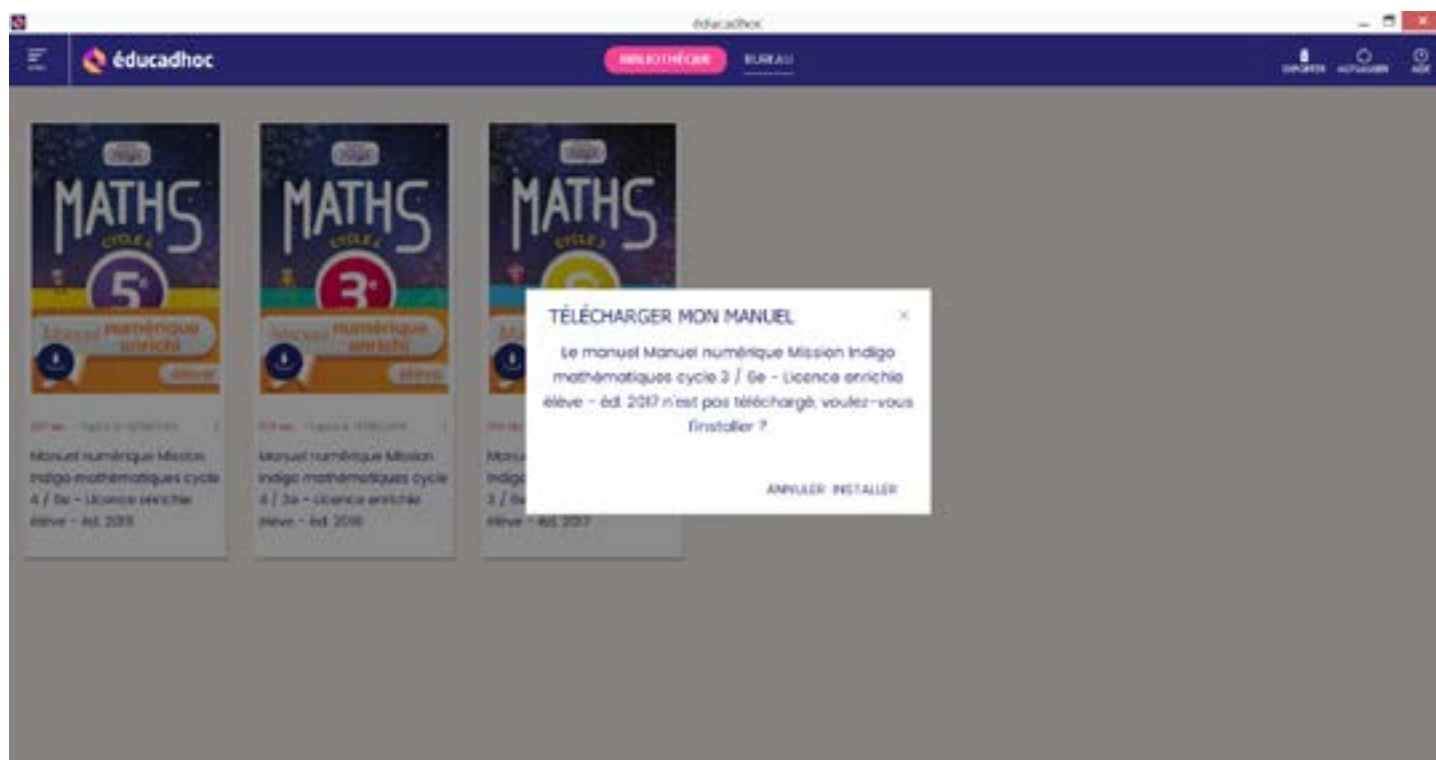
éducadhoc

éducadhoc

BIBLIOTHÈQUE BUREAU

EXPORTER ACTUALISER AIDE

MATHS CYCLE 4 5e Manuel numérique enrichi élève

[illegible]

Manuel numérique Mission Indigo mathématiques cycle 4 / 5e - Licence enrichie élève - éd. 2016

MATHS CYCLE 4 3e Manuel numérique enrichi élève

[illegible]

Manuel numérique Mission Indigo mathématiques cycle 4 / 3e - Licence enrichie élève - éd. 2016

MATHS CYCLE 3

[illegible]

Manuel numérique Mission Indigo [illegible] 3 / 6e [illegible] élève - éd. 2017

TÉLÉCHARGER MON MANUEL ×

Le manuel Manuel numérique Mission Indigo mathématiques cycle 3 / 6e - Licence enrichie élève - éd. 2017 n'est pas téléchargé, voulez-vous l'installer ?

ANNULER INSTALLER